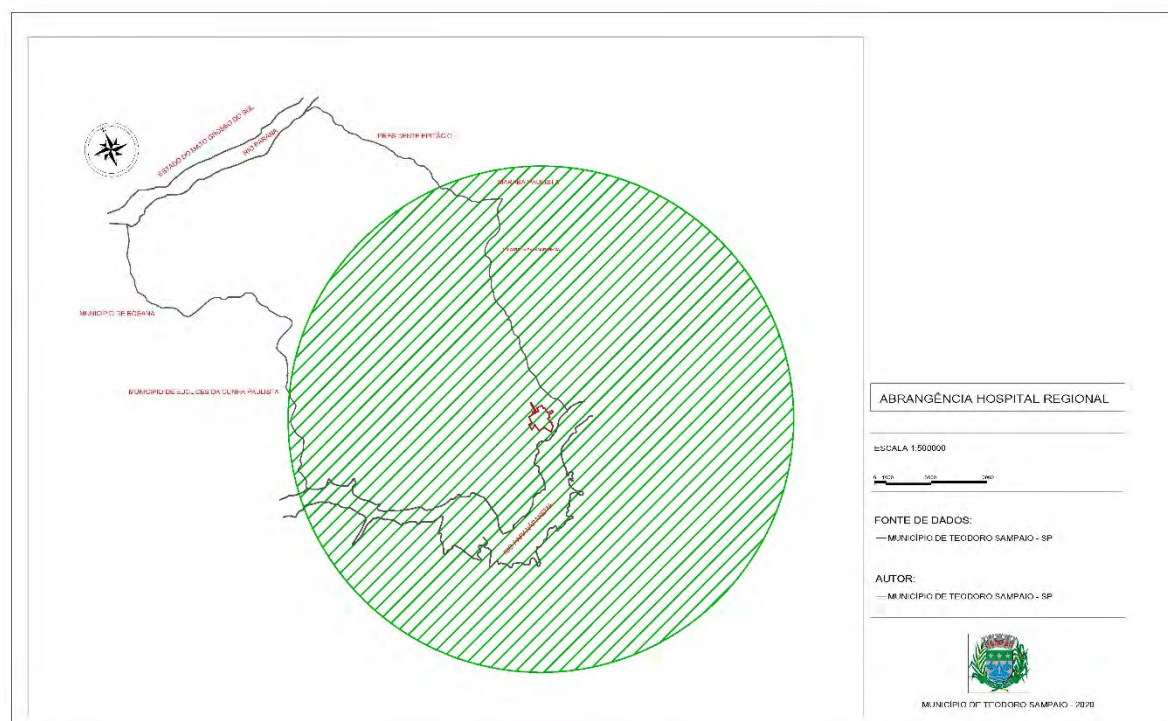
ESTADO DO MATO GROSSO DO SUL

RIO PARANÁ

PRESIDENTE EPITÁCIO

MARABÁ PAULISTA

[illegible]

MUNICÍPIO DE ROSANA

MUNICÍPIO DE EUCLIDES DA CUNHA PAULISTA

RIO PARANAPANEMA

ABRANGÊNCIA HOSPITAL REGIONAL

ESCALA 1:500000

FONTE DE DADOS:
—MUNICÍPIO DE TEODORO SAMPAIO - SP

AUTOR:
—MUNICÍPIO DE TEODORO SAMPAIO - SP

MUNICÍPIO DE TEODORO SAMPAIO - 2020